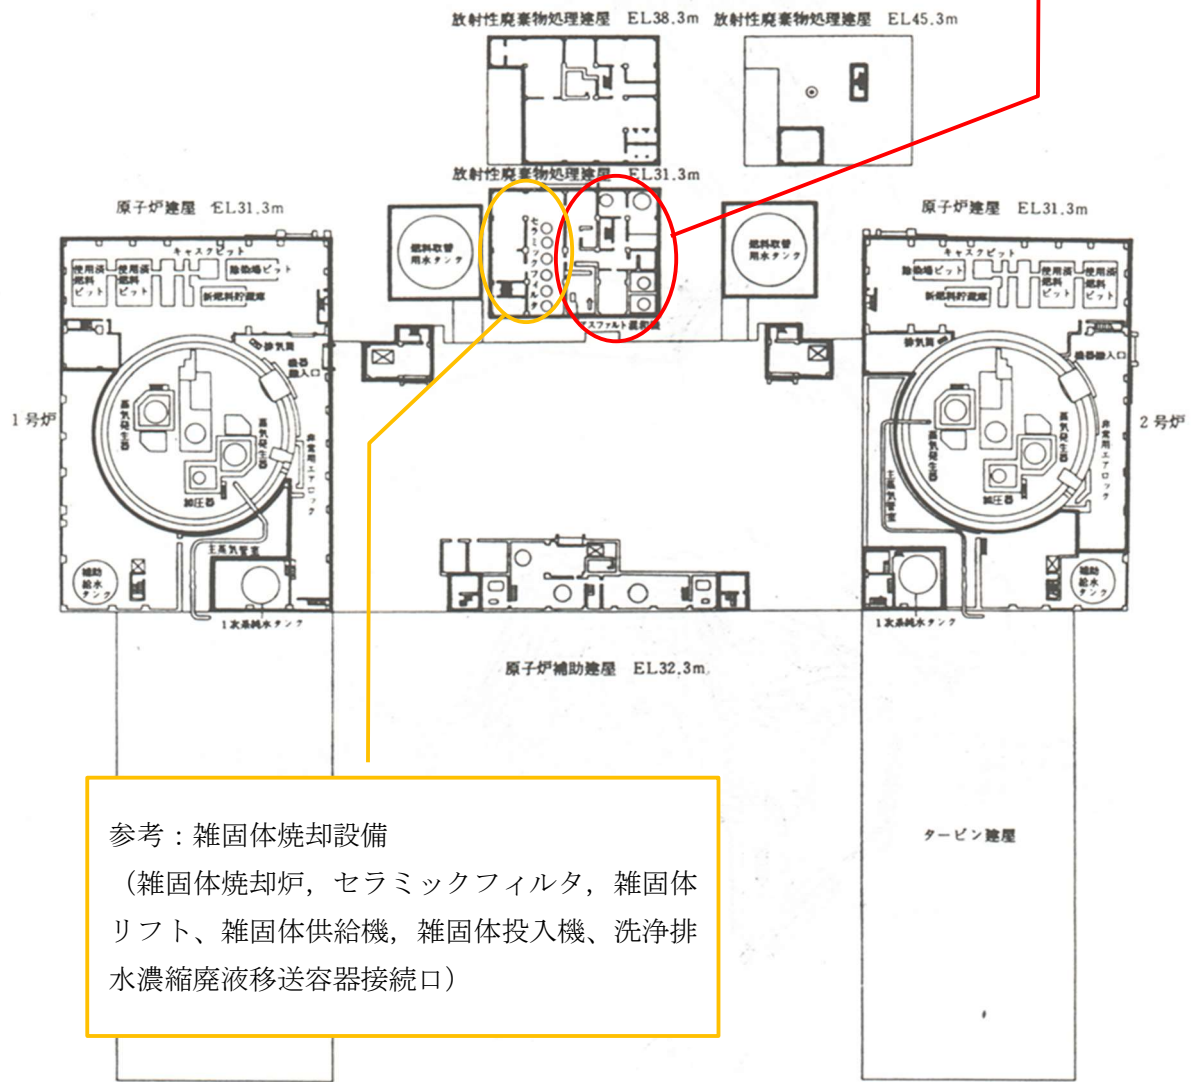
放射性廃棄物処理建屋　EL38.3m　放射性廃棄物処理建屋　EL45.3m

放射性廃棄物処理建屋　EL31.3m

原子炉建屋　EL31.3m

原子炉建屋　EL31.3m

キャスクピット
使用済燃料ピット
使用済燃料ピット
除染場ピット
新燃料貯蔵庫

燃料取替用水タンク

セラミックフィルタ

アスファルト固化装置

燃料取替用水タンク

キャスクピット
除染場ピット
使用済燃料ピット
使用済燃料ピット
新燃料貯蔵庫

排気筒
機器搬入口
蒸気発生器
蒸気発生器
非常用エアロック
加圧器
主蒸気管室
補助給水タンク
1次系純水タンク

1号炉

排気筒
機器搬入口
蒸気発生器
蒸気発生器
非常用エアロック
主蒸気管室
加圧器
補助給水タンク
1次系純水タンク

2号炉

原子炉補助建屋　EL32.3m

参考：雑固体焼却設備
（雑固体焼却炉，セラミックフィルタ，雑固体リフト、雑固体供給機，雑固体投入機、洗浄排水濃縮廃液移送容器接続口）

タービン建屋